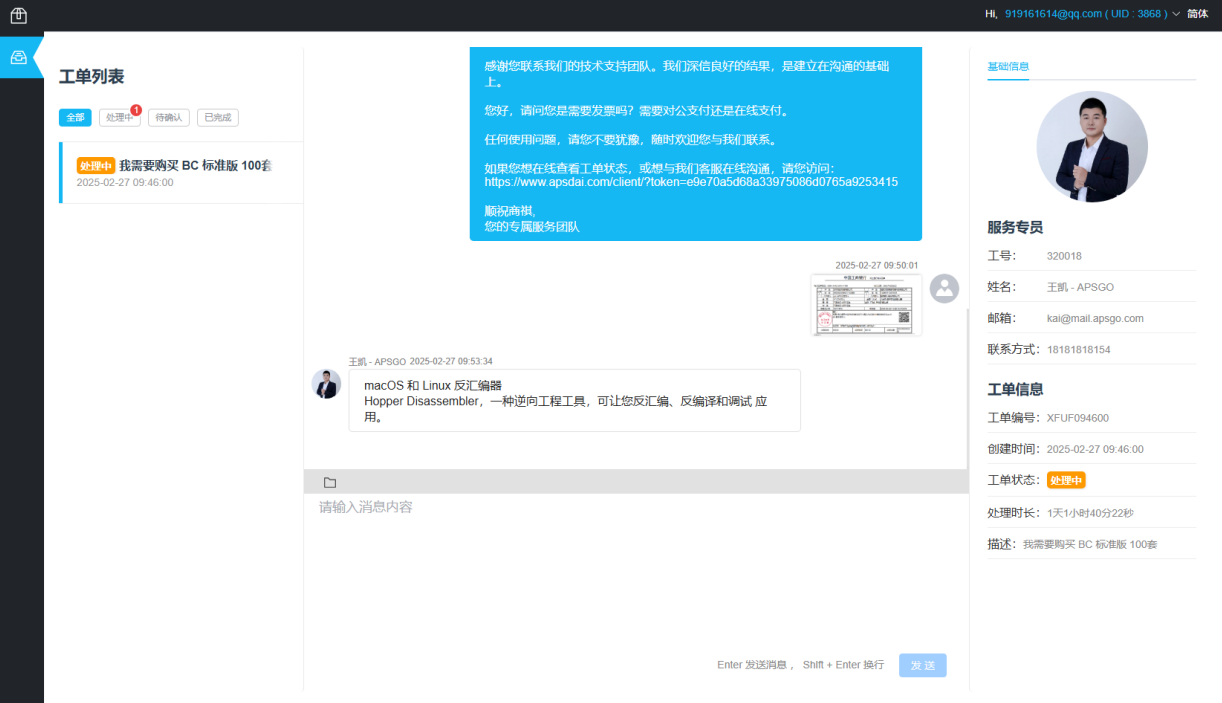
Hi, 919161614@qq.com ( UID : 3868 ) 简体

工单列表

全部 处理中 1 待确认 已完成

处理中 我需要购买 BC 标准版 100套
2025-02-27 09:46:00

感谢您联系我们的技术支持团队。我们深信良好的结果，是建立在沟通的基础上。

您好，请问您是需要发票吗？需要对公支付还是在线支付。

任何使用问题，请您不要犹豫，随时欢迎您与我们联系。

如果您想在线查看工单状态，或想与我们客服在线沟通，请您访问：
https://www.apsdai.com/client/?token=e9e70a5d68a33975086d0765a9253415

顺祝商祺，
您的专属服务团队

2025-02-27 09:50:01

王凯 - APSGO 2025-02-27 09:53:34
macOS 和 Linux 反汇编器
Hopper Disassembler，一种逆向工程工具，可让您反汇编、反编译和调试 应用。

请输入消息内容

Enter 发送消息， Shift + Enter 换行 发 送

基础信息

服务专员
工号: 320018
姓名: 王凯 - APSGO
邮箱: kai@mail.apsgo.com
联系方式: 18181818154

工单信息
工单编号: XFUF094600
创建时间: 2025-02-27 09:46:00
工单状态: 处理中
处理时长: 1天1小时40分22秒
描述: 我需要购买 BC 标准版 100套